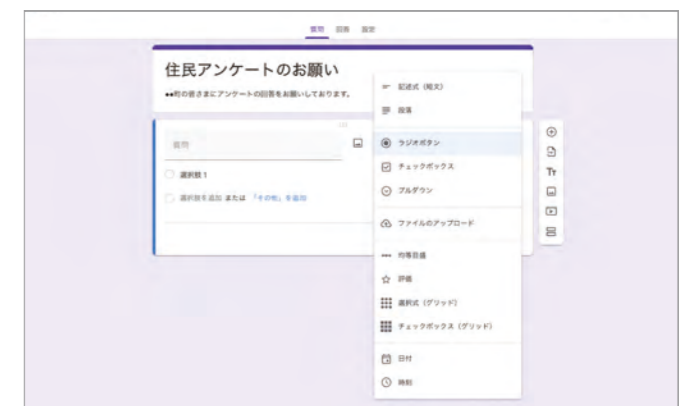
質問 回答 設定

住民アンケートのお願い

●●町の皆さまにアンケートの回答をお願いしております。

質問

選択肢 1

選択肢を追加 または 「その他」を追加

記述式（段落）

段落

ラジオボタン

チェックボックス

プルダウン

ファイルのアップロード

均等目盛

評価

選択式（グリッド）

チェックボックス（グリッド）

日付

時刻

Tт